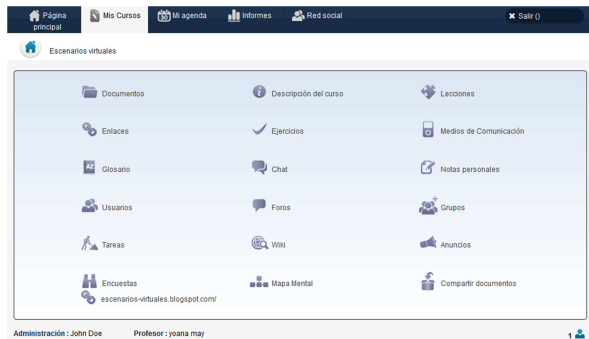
Página principal
Mis Cursos
Mi agenda
Informes
Red social
✖ Salir ()

Escenarios virtuales

Documentos
Descripción del curso
Lecciones
Enlaces
Ejercicios
Medios de Comunicación
Glosario
Chat
Notas personales
Usuarios
Foros
Grupos
Tareas
Wiki
Anuncios
Encuestas
Mapa Mental
Compartir documentos
escenarios-virtuales.blogspot.com/

Administración : John Doe
Profesor : yoana may
1